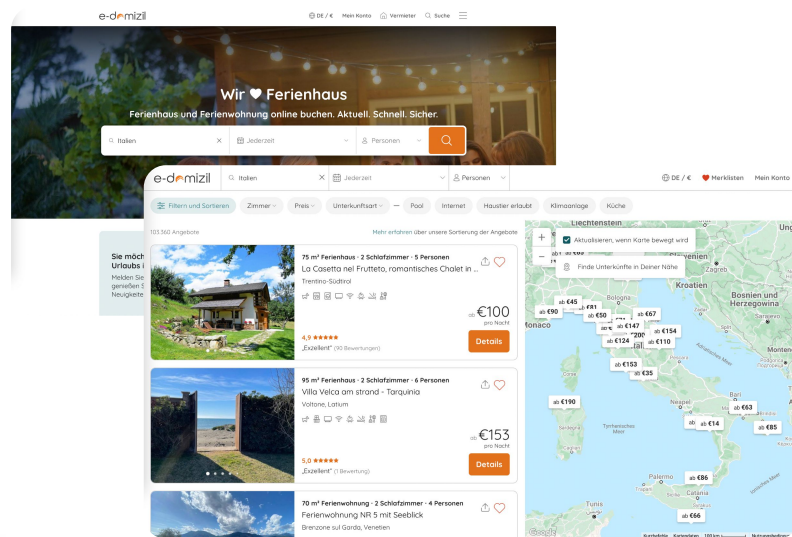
e-domizil

DE / € Mein Konto Vermieter Suche

Wir ♥ Ferienhaus

Ferienhaus und Ferienwohnung online buchen. Aktuell. Schnell. Sicher.

Italien × Jederzeit Personen

Sie möch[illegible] Urlaubs i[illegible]
Melden Sie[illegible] genießen S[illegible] Neuigkeite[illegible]

e-domizil

Italien × Jederzeit Personen

DE / € Merklisten Mein Konto

Filtern und Sortieren Zimmer Preis Unterkunftsart Pool Internet Haustier erlaubt Klimaanlage Küche

103.360 Angebote

Mehr erfahren über unsere Sortierung der Angebote

75 m² Ferienhaus · 2 Schlafzimmer · 5 Personen
La Casetta nel Frutteto, romantisches Chalet in ...
Trentino-Südtirol

4,9 ★★★★★
„Exzellent" (90 Bewertungen)

ab €100 pro Nacht

Details

95 m² Ferienhaus · 2 Schlafzimmer · 6 Personen
Villa Velca am strand - Tarquinia
Voltone, Latium

5,0 ★★★★★
„Exzellent" (1 Bewertung)

ab €153 pro Nacht

Details

70 m² Ferienwohnung · 2 Schlafzimmer · 4 Personen
Ferienwohnung NR 5 mit Seeblick
Brenzone sul Garda, Venetien

Aktualisieren, wenn Karte bewegt wird

Finde Unterkünfte in Deiner Nähe

Liechtenstein
Zagreb
Kroatien
Bosnien und Herzegowina
Bologna
Monaco

ab €45 ab €90 ab €81 ab €50 ab €67 ab €147 ab €200 ab €154 ab €124 ab €110 ab €153 ab €35 ab €190 ab €63 ab €14 ab €85 ab €86 ab €66 ab €83

Bari
Tyrrhenisches Meer
Palermo
Catania

Google